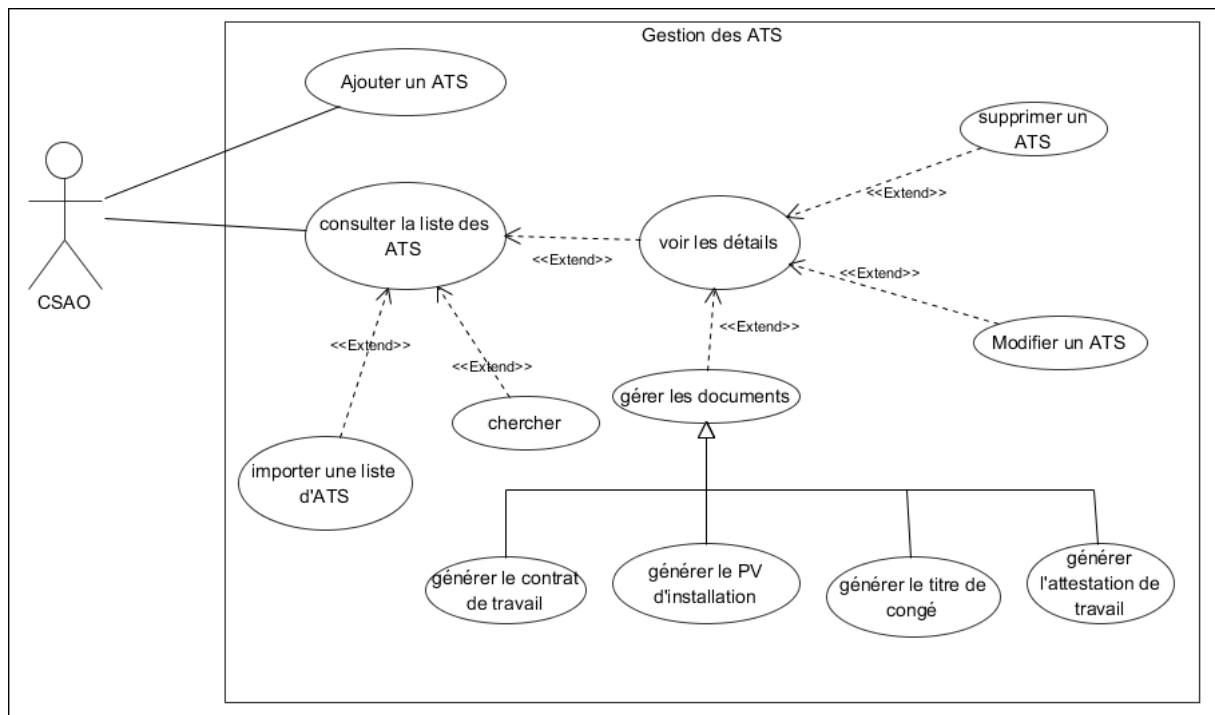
Gestion des ATS

Ajouter un ATS

supprimer un ATS

<<Extend>>

consulter la liste des ATS

<<Extend>>

voir les détails

<<Extend>>

CSAO

<<Extend>>

<<Extend>>

Modifier un ATS

<<Extend>>

gérer les documents

chercher

importer une liste d'ATS

générer le contrat de travail

générer le PV d'installation

générer le titre de congé

générer l'attestation de travail